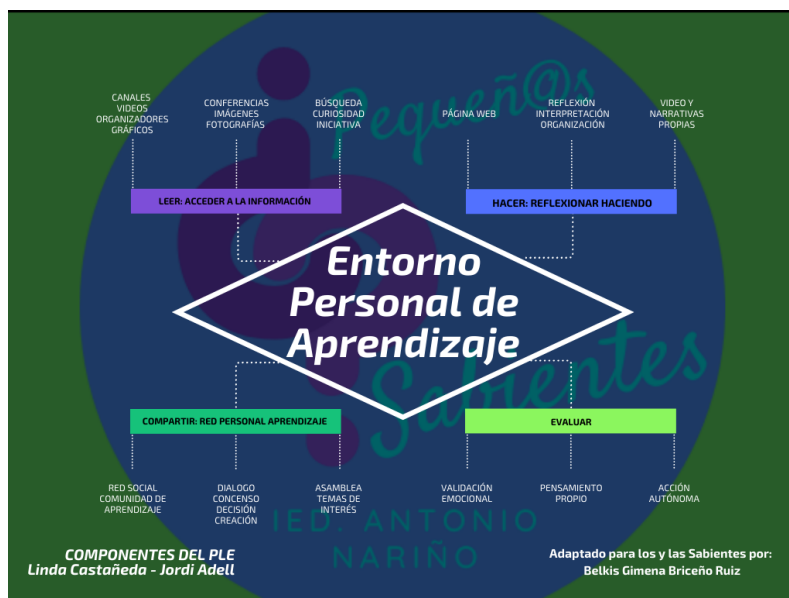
CANALES
VIDEOS
ORGANIZADORES
GRÁFICOS

CONFERENCIAS
IMÁGENES
FOTOGRAFÍAS

BÚSQUEDA
CURIOSIDAD
INICIATIVA

PÁGINA WEB

REFLEXIÓN
INTERPRETACIÓN
ORGANIZACIÓN

VIDEO Y
NARRATIVAS
PROPIAS

LEER: ACCEDER A LA INFORMACIÓN

HACER: REFLEXIONAR HACIENDO

Pequeñ@s Sabientes

Entorno Personal de Aprendizaje

COMPARTIR: RED PERSONAL APRENDIZAJE

EVALUAR

RED SOCIAL
COMUNIDAD DE
APRENDIZAJE

DIALOGO
CONCENSO
DECISIÓN
CREACIÓN

ASAMBLEA
TEMAS DE
INTERÉS

VALIDACIÓN
EMOCIONAL

PENSAMIENTO
PROPIO

ACCIÓN
AUTÓNOMA

IED. ANTONIO NARIÑO

COMPONENTES DEL PLE
Linda Castañeda - Jordi Adell

Adaptado para los y las Sabientes por:
Belkis Gimena Briceño Ruiz